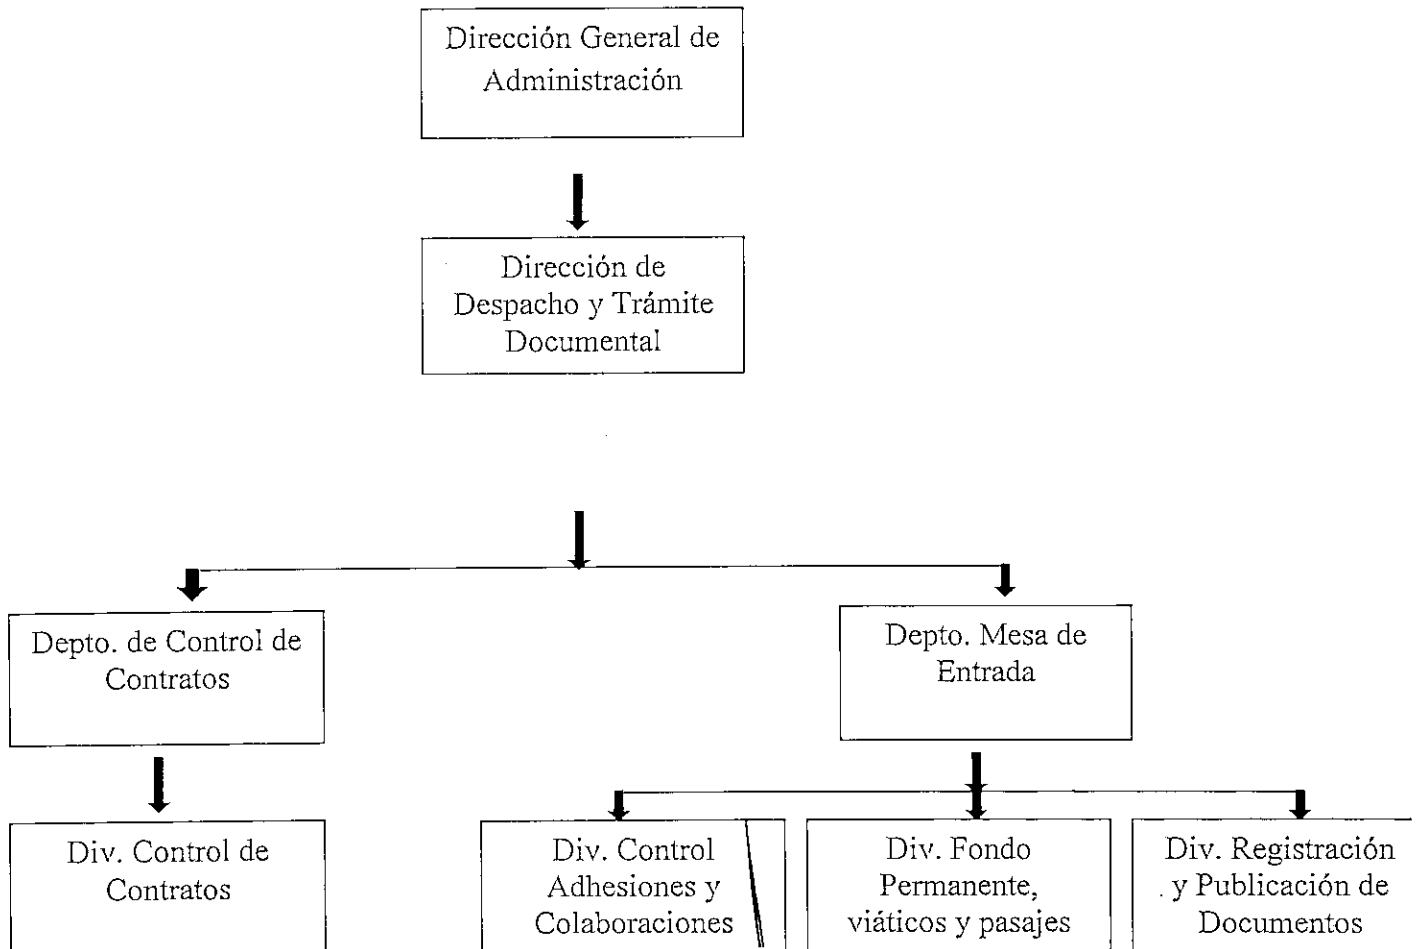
Dirección General de Administración

Dirección de Despacho y Trámite Documental

Depto. de Control de Contratos

Depto. Mesa de Entrada

Div. Control de Contratos

Div. Control Adhesiones y Colaboraciones

Div. Fondo Permanente, viáticos y pasajes

Div. Registración y Publicación de Documentos